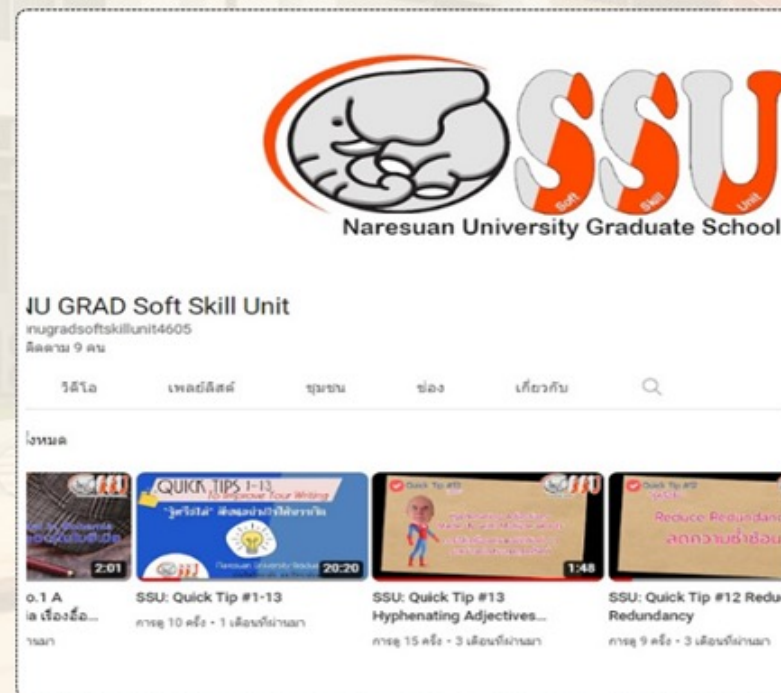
SSU
Soft Skill Unit
Naresuan University Graduate School

NU GRAD Soft Skill Unit
nugradsoftskillunit4605
ติดตาม 9 คน

วิดีโอ เพลย์ลิสต์ ชุมชน ช่อง เกี่ยวกับ

ทั้งหมด

2:01
o.1 A
ล เรื่องอื่อ...
ผ่านมา

QUICK TIPS 1-13
To Improve Your Writing
20:20
SSU: Quick Tip #1-13
การดู 10 ครั้ง • 1 เดือนที่ผ่านมา

Quick Tip #13
1:48
SSU: Quick Tip #13 Hyphenating Adjectives...
การดู 15 ครั้ง • 3 เดือนที่ผ่านมา

Quick Tip #12
Reduce Redundanc
ลดความซ้ำซ้อน
SSU: Quick Tip #12 Redu Redundancy
การดู 9 ครั้ง • 3 เดือนที่ผ่านมา